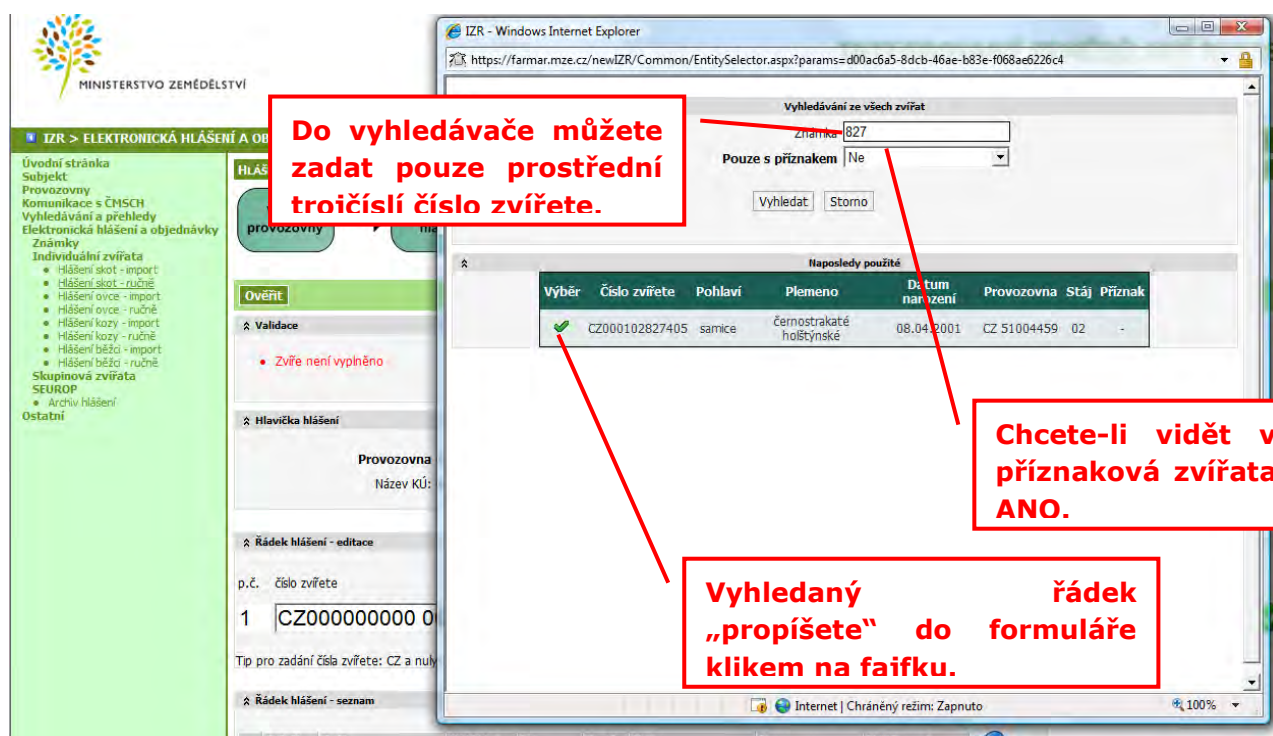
MINISTERSTVO ZEMĚDĚLSTVÍ

IZR > ELEKTRONICKÁ HLÁŠENÍ A OB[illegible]

Úvodní stránka
Subjekt
Provozovny
Komunikace s ČMSCH
Vyhledávání a přehledy
Elektronická hlášení a objednávky
Známky
Individuální zvířata
Hlášení skot - import
Hlášení skot - ručně
Hlášení ovce - import
Hlášení ovce - ručně
Hlášení kozy - import
Hlášení kozy - ručně
Hlášení běžci - import
Hlášení běžci - ručně
Skupinová zvířata
SEUROP
Archiv hlášení
Ostatní

HLÁŠ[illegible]

provozovny

ma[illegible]

Ověřit

Validace

Zvíře není vyplněno

Hlavička hlášení

Provozovna

Název KÚ:

Řádek hlášení - editace

p.č. číslo zvířete

1 CZ000000000 0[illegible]

Tip pro zadání čísla zvířete: CZ a nuly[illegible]

Řádek hlášení - seznam

IZR - Windows Internet Explorer

https://farmar.mze.cz/newIZR/Common/EntitySelector.aspx?params=d00ac6a5-8dcb-46ae-b83e-f068ae6226c4

Vyhledávání ze všech zvířat

Známka 827

Pouze s příznakem Ne

Vyhledat Storno

Naposledy použité

| Výběr | Číslo zvířete | Pohlaví | Plemeno | Datum narození | Provozovna | Stáj | Příznak |
|---|---|---|---|---|---|---|---|
| ✔ | CZ000102827405 | samice | černostrakaté holštýnské | 08.04.2001 | CZ 51004459 | 02 | - |

Internet | Chráněný režim: Zapnuto

100%

Do vyhledávače můžete zadat pouze prostřední trojčíslí číslo zvířete.

Chcete-li vidět v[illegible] příznaková zvířata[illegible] ANO.

Vyhledaný řádek „propíšete“ do formuláře klikem na fajfku.